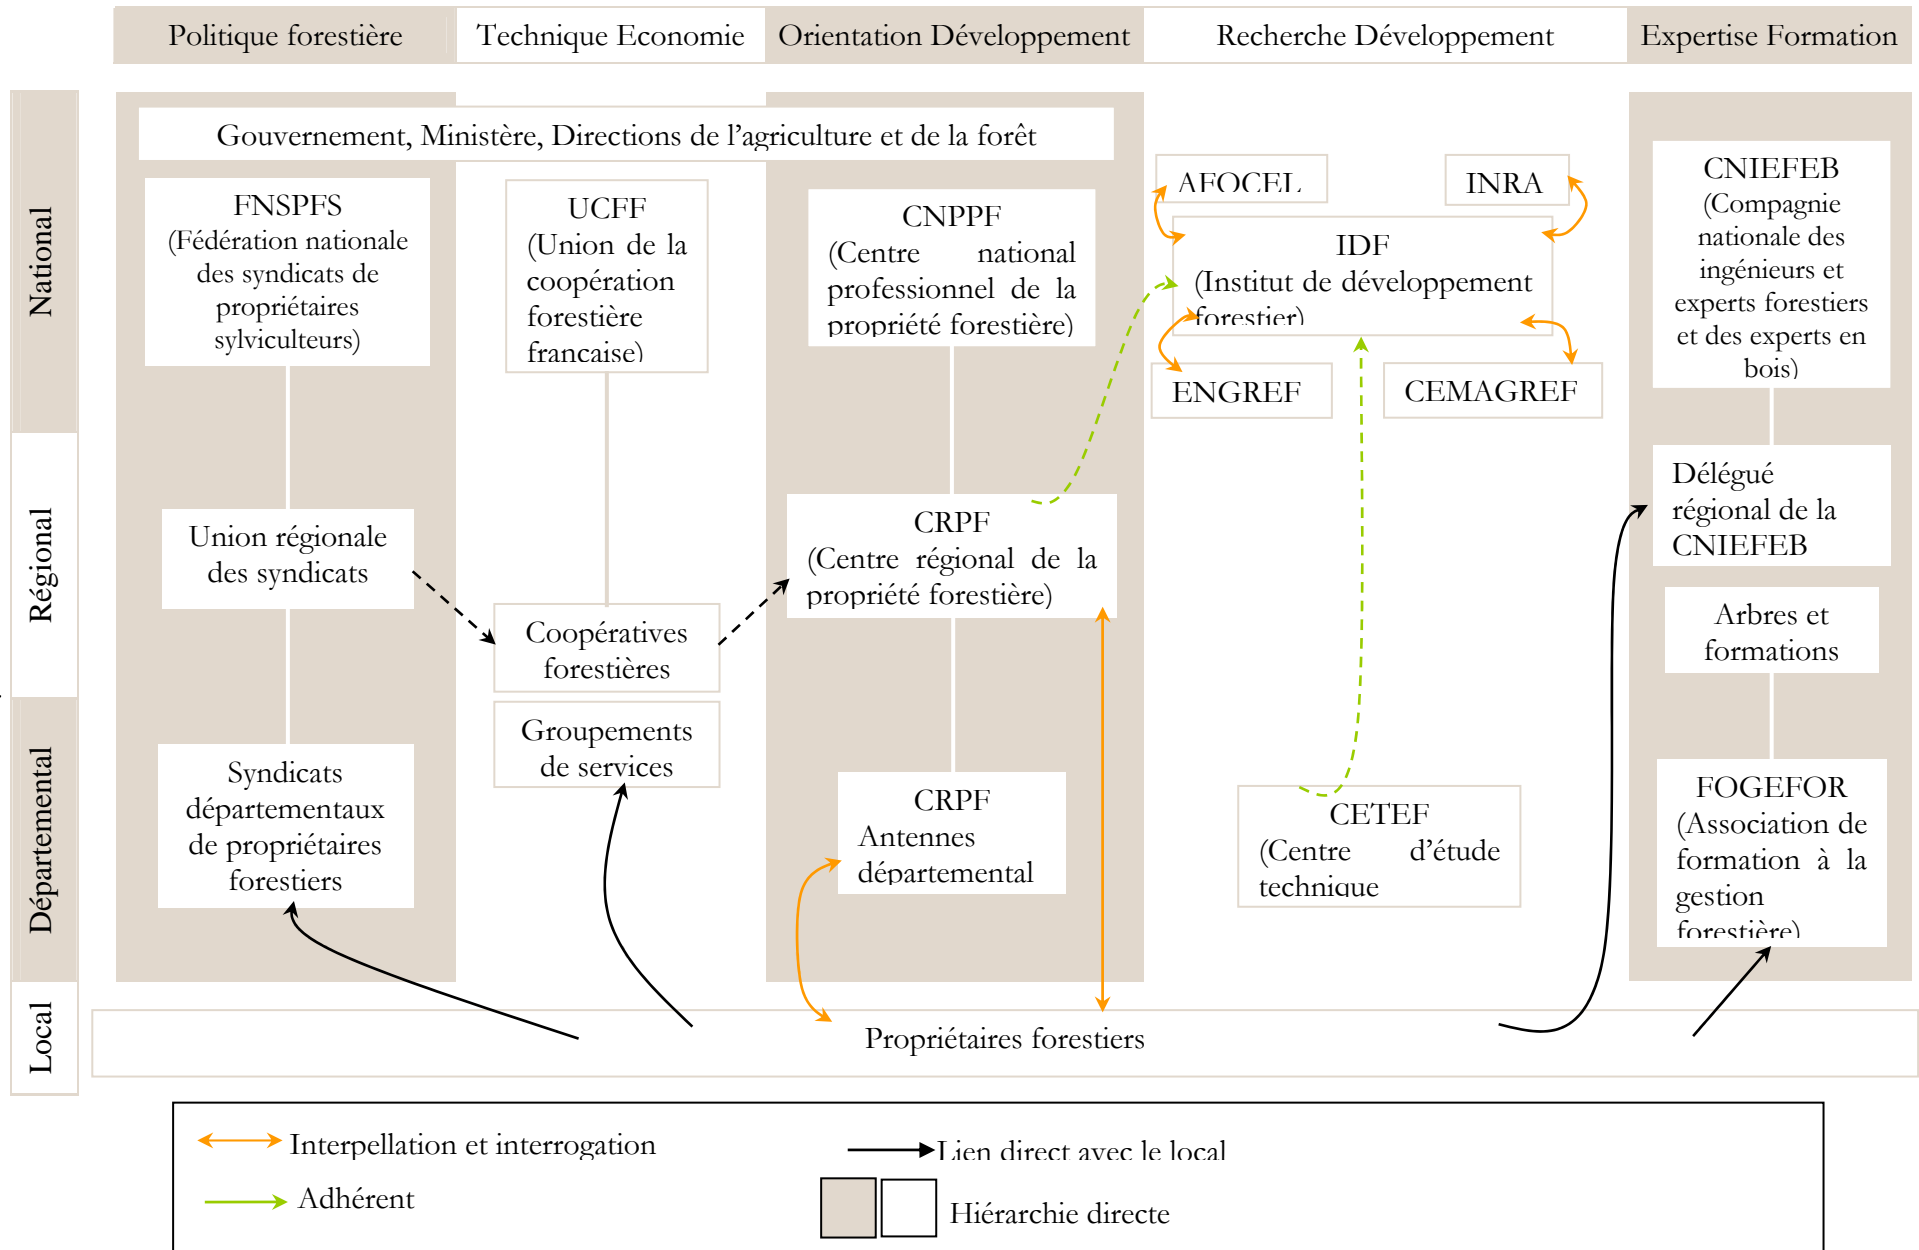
Politique forestière | Technique Economie | Orientation Développement | Recherche Développement | Expertise Formation

National

Régional

Départemental

Local

Gouvernement, Ministère, Directions de l'agriculture et de la forêt

FNSPFS (Fédération nationale des syndicats de propriétaires sylviculteurs)

UCFF (Union de la coopération forestière française)

CNPPF (Centre national professionnel de la propriété forestière)

AFOCEL

INRA

IDF (Institut de développement forestier)

ENGREF

CEMAGREF

CNIEFEB (Compagnie nationale des ingénieurs et experts forestiers et des experts en bois)

Union régionale des syndicats

Coopératives forestières

CRPF (Centre régional de la propriété forestière)

Délégué régional de la CNIEFEB

Arbres et formations

Groupements de services

Syndicats départementaux de propriétaires forestiers

CRPF Antennes départemental

CETEF (Centre d'étude technique

FOGEFOR (Association de formation à la gestion forestière)

Propriétaires forestiers

Interpellation et interrogation

Lien direct avec le local

Adhérent

Hiérarchie directe